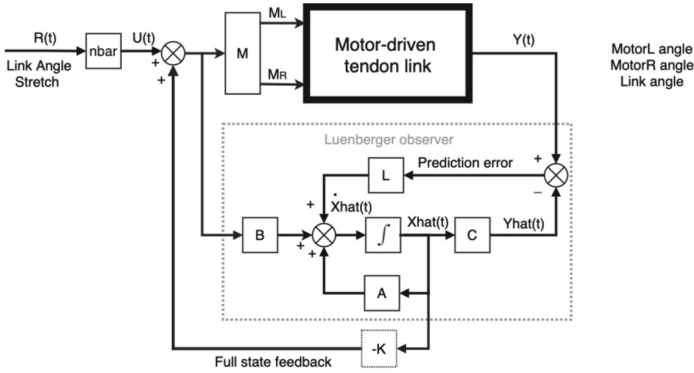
R(t)
Link Angle
Stretch
nbar
U(t)
+
+
M
$M_L$
$M_R$
Motor-driven tendon link
Y(t)
MotorL angle
MotorR angle
Link angle
Luenberger observer
L
Prediction error
+
−
$\dot{X}$hat(t)
+
B
+
+
$\int$
Xhat(t)
C
Yhat(t)
A
-K
Full state feedback